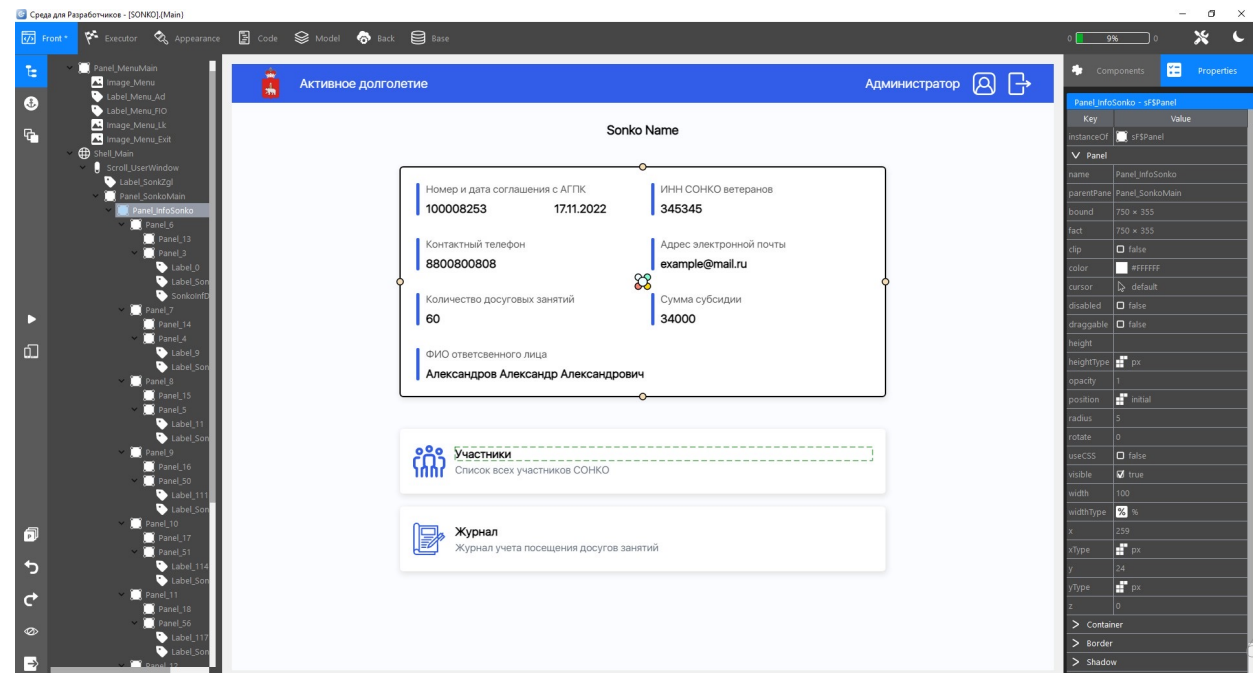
Среда для Разработчиков - [SONKO].(Main)

Front * Executor Appearance Code Model Back Base

0 9% 0

Panel_MenuMain
Image_Menu
Label_Menu_Ad
Label_Menu_FIO
Image_Menu_Lk
Image_Menu_Exit
Shell_Main
Scroll_UserWindow
Label_SonkZgl
Panel_SonkoMain
Panel_InfoSonko
Panel_6
Panel_13
Panel_3
Label_0
Label_Son
SonkoInfD
Panel_7
Panel_14
Panel_4
Label_9
Label_Son
Panel_8
Panel_15
Panel_5
Label_11
Label_Son
Panel_9
Panel_16
Panel_50
Label_111
Label_Son
Panel_10
Panel_17
Panel_51
Label_114
Label_Son
Panel_11
Panel_18
Panel_56
Label_117
Label_Son
Panel_12

Активное долголетие

Администратор

Sonko Name

Номер и дата соглашения с АГПК
100008253 17.11.2022

ИНН СОНКО ветеранов
345345

Контактный телефон
8800800808

Адрес электронной почты
example@mail.ru

Количество досуговых занятий
60

Сумма субсидии
34000

ФИО ответсвенного лица
Александров Александр Александрович

Участники
Список всех участников СОНКО

Журнал
Журнал учета посещения досугов занятий

Components Properties

Panel_InfoSonko - sF$Panel

| Key | Value |
|---|---|
| instanceOf | sF$Panel |
| Panel | |
| name | Panel_InfoSonko |
| parentPane | Panel_SonkoMain |
| bound | 750 × 355 |
| fact | 750 × 355 |
| clip | false |
| color | #FFFFFF |
| cursor | default |
| disabled | false |
| draggable | false |
| height | |
| heightType | px |
| opacity | 1 |
| position | initial |
| radius | 5 |
| rotate | 0 |
| useCSS | false |
| visible | true |
| width | 100 |
| widthType | % |
| x | 259 |
| xType | px |
| y | 24 |
| yType | px |
| z | 0 |

> Container
> Border
> Shadow